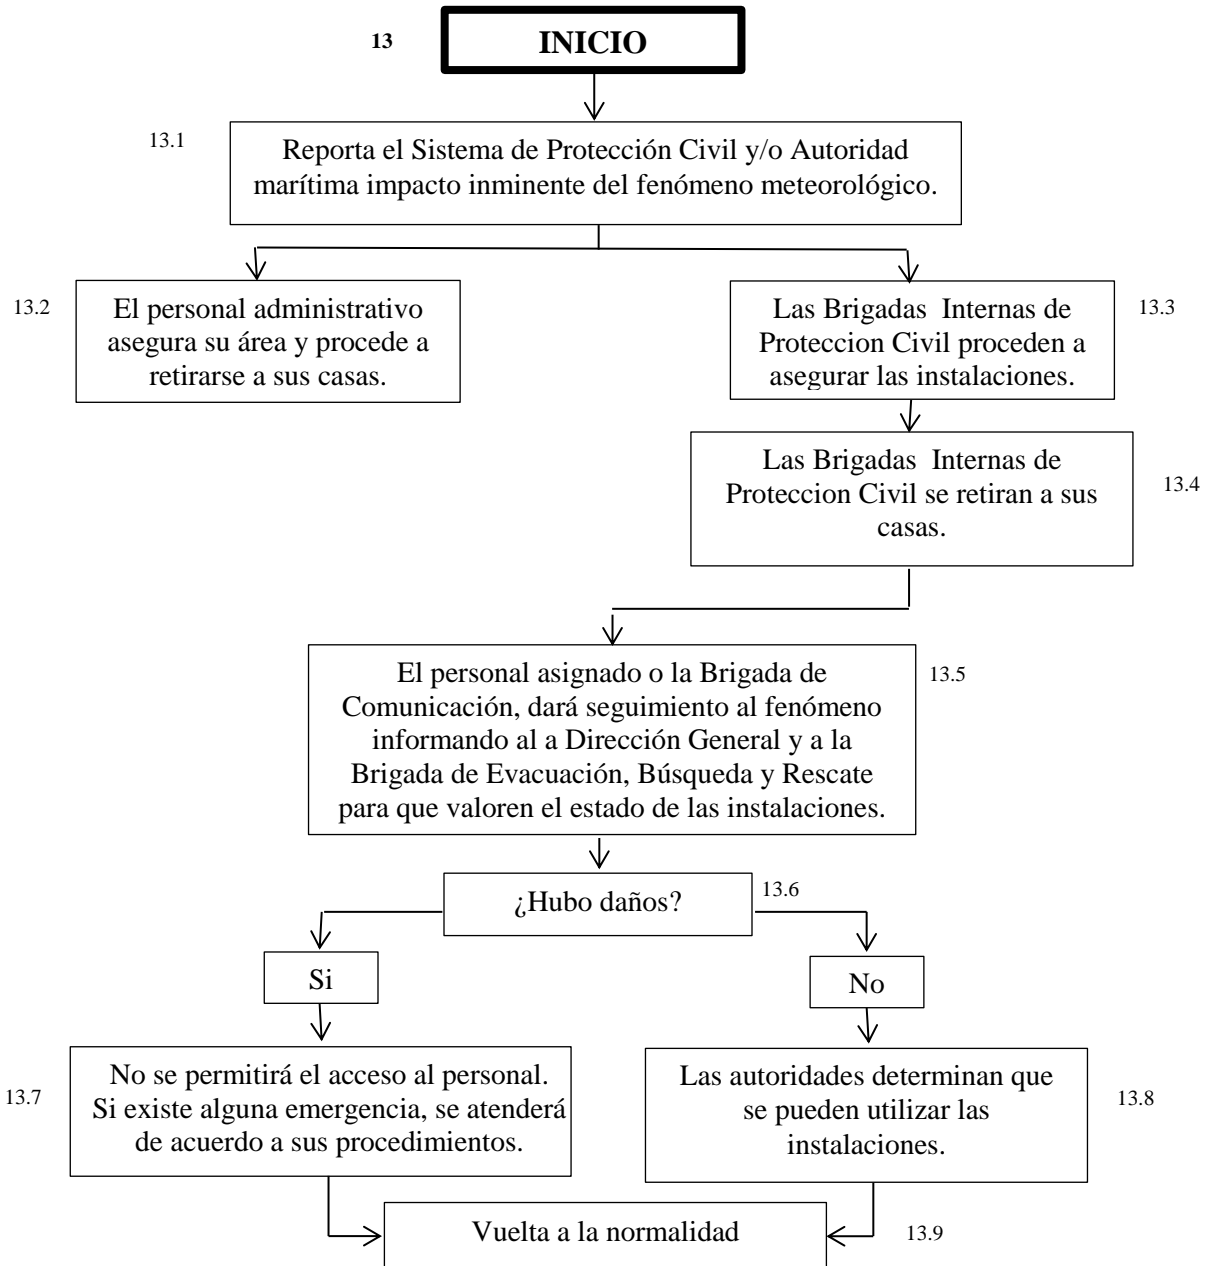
13 INICIO

13.1 Reporta el Sistema de Protección Civil y/o Autoridad marítima impacto inminente del fenómeno meteorológico.

13.2 El personal administrativo asegura su área y procede a retirarse a sus casas.

Las Brigadas Internas de Proteccion Civil proceden a asegurar las instalaciones. 13.3

Las Brigadas Internas de Proteccion Civil se retiran a sus casas. 13.4

El personal asignado o la Brigada de Comunicación, dará seguimiento al fenómeno informando al a Dirección General y a la Brigada de Evacuación, Búsqueda y Rescate para que valoren el estado de las instalaciones. 13.5

¿Hubo daños? 13.6

Si

No

13.7 No se permitirá el acceso al personal. Si existe alguna emergencia, se atenderá de acuerdo a sus procedimientos.

Las autoridades determinan que se pueden utilizar las instalaciones. 13.8

Vuelta a la normalidad 13.9